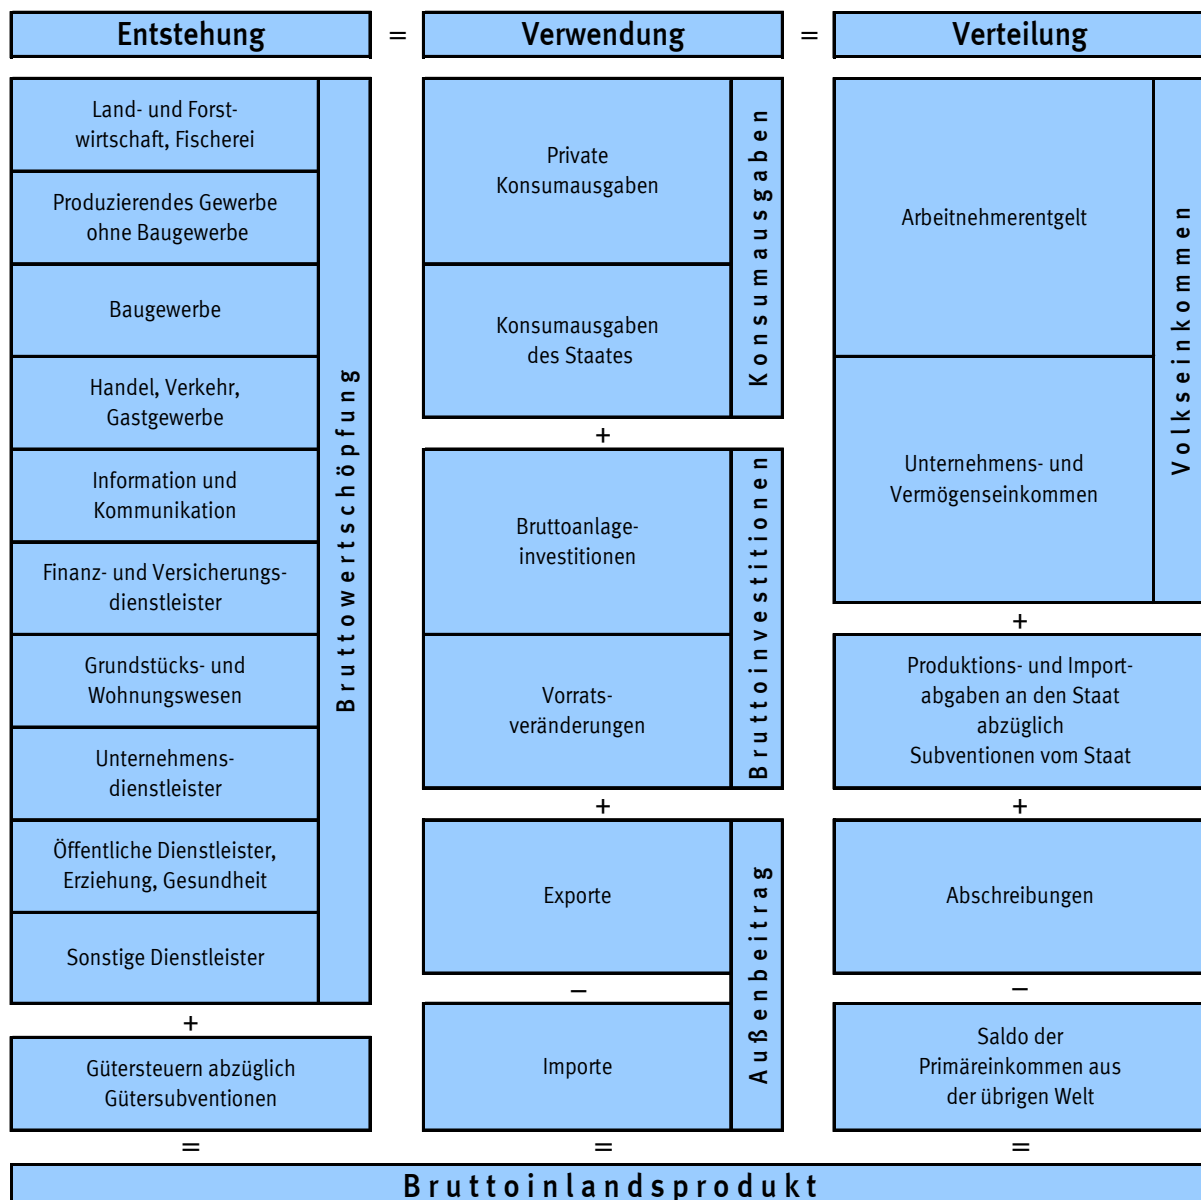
Entstehung = Verwendung = Verteilung

Land- und Forstwirtschaft, Fischerei

Produzierendes Gewerbe ohne Baugewerbe

Baugewerbe

Handel, Verkehr, Gastgewerbe

Information und Kommunikation

Finanz- und Versicherungsdienstleister

Grundstücks- und Wohnungswesen

Unternehmensdienstleister

Öffentliche Dienstleister, Erziehung, Gesundheit

Sonstige Dienstleister

Bruttowertschöpfung

+

Gütersteuern abzüglich Gütersubventionen

=

Private Konsumausgaben

Konsumausgaben des Staates

Konsumausgaben

+

Bruttoanlageinvestitionen

Vorratsveränderungen

Bruttoinvestitionen

+

Exporte

–

Importe

Außenbeitrag

=

Arbeitnehmerentgelt

Unternehmens- und Vermögenseinkommen

Volkseinkommen

+

Produktions- und Importabgaben an den Staat abzüglich Subventionen vom Staat

+

Abschreibungen

–

Saldo der Primäreinkommen aus der übrigen Welt

=

Bruttoinlandsprodukt